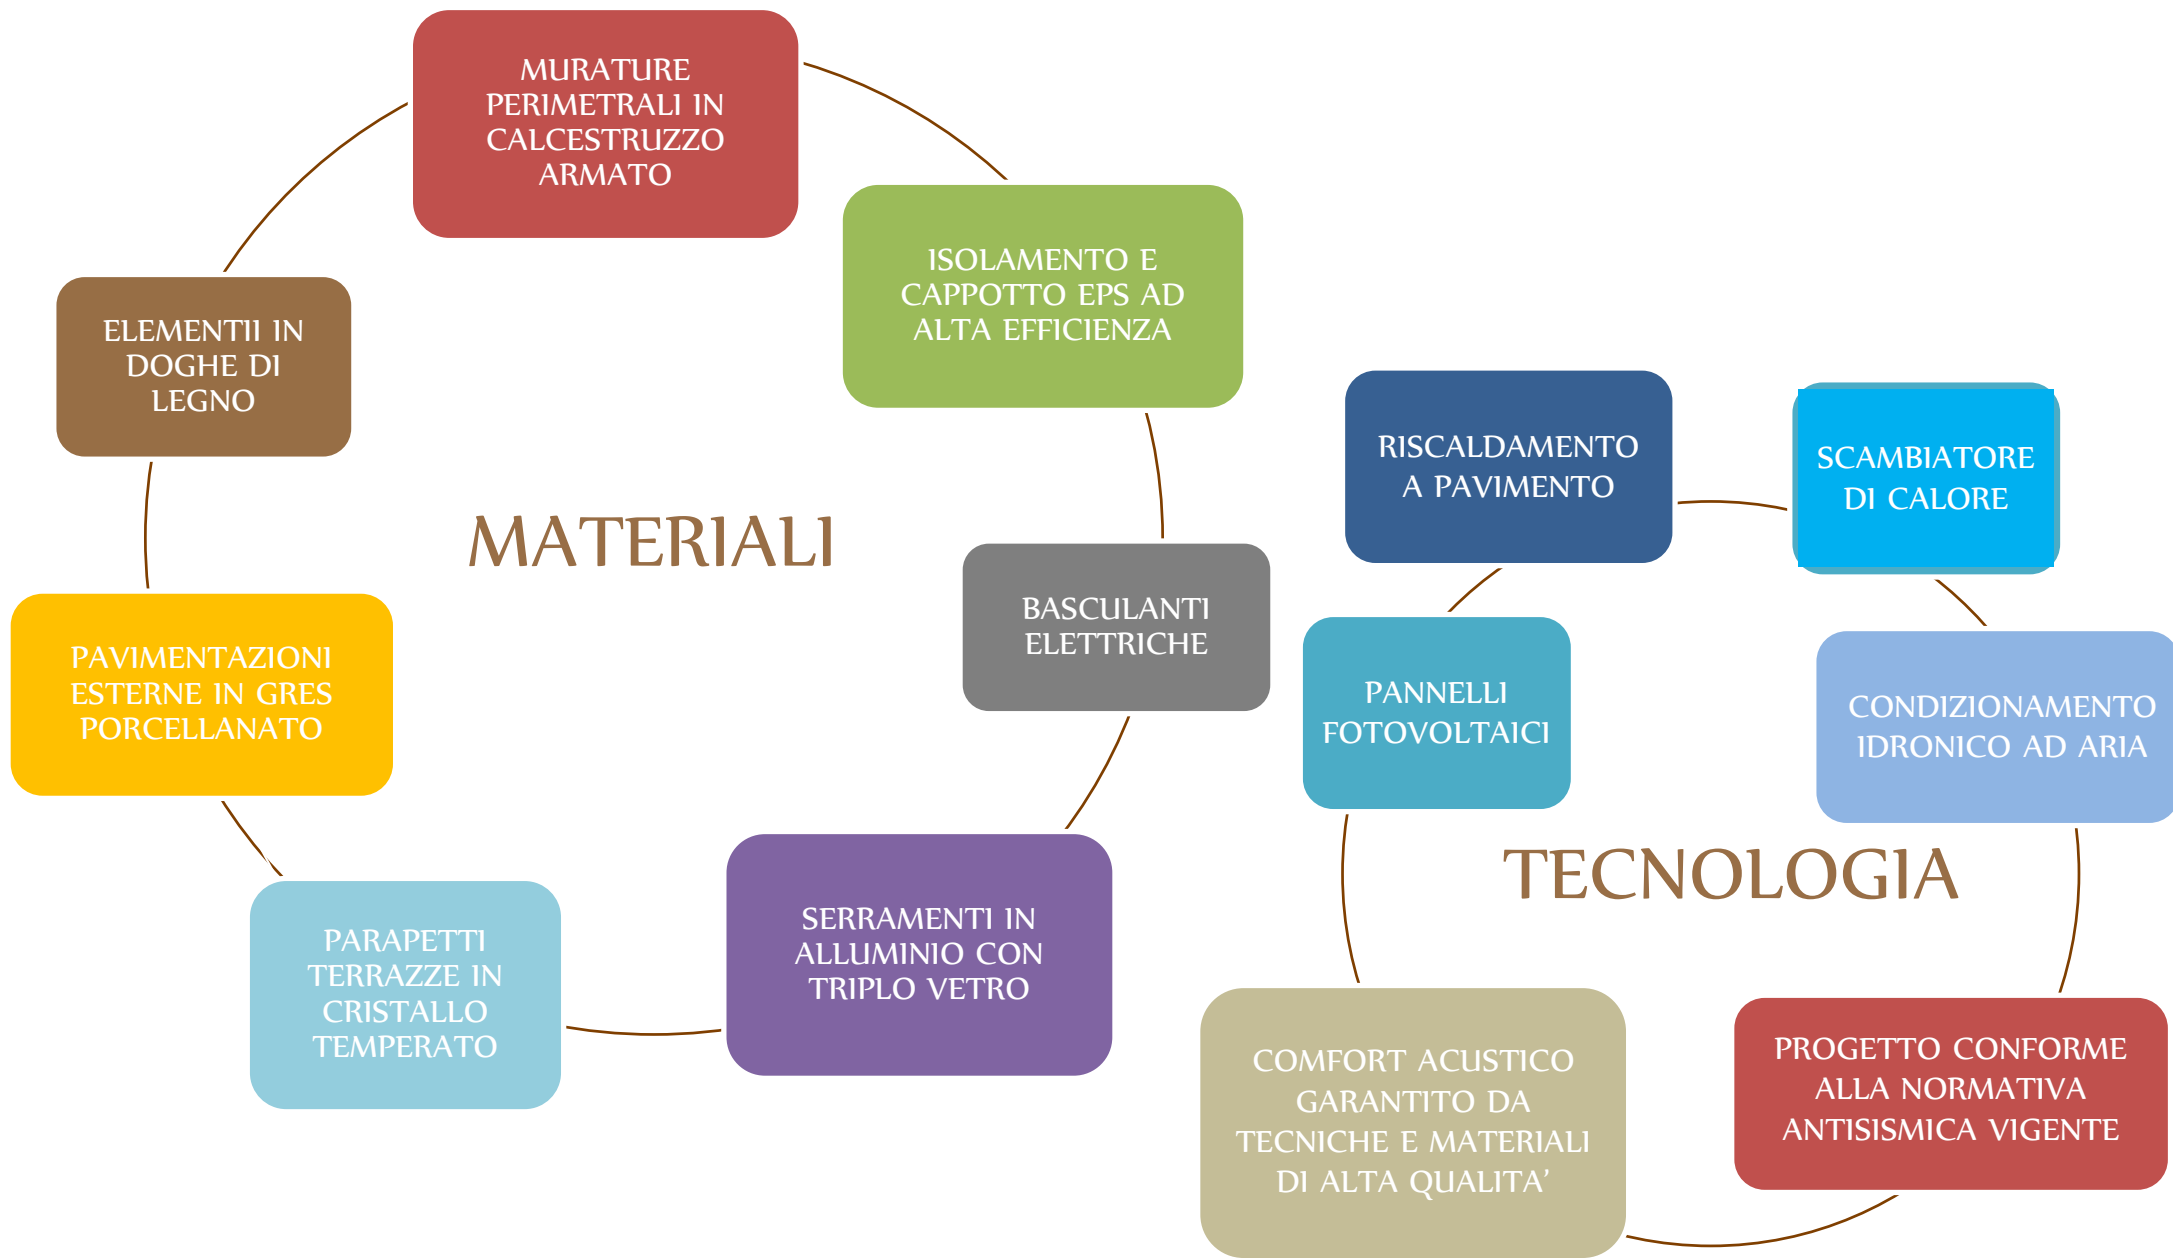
MATERIALI

MURATURE PERIMETRALI IN CALCESTRUZZO ARMATO

ISOLAMENTO E CAPPOTTO EPS AD ALTA EFFICIENZA

BASCULANTI ELETTRICHE

SERRAMENTI IN ALLUMINIO CON TRIPLO VETRO

PARAPETTI TERRAZZE IN CRISTALLO TEMPERATO

PAVIMENTAZIONI ESTERNE IN GRES PORCELLANATO

ELEMENTII IN DOGHE DI LEGNO

TECNOLOGIA

RISCALDAMENTO A PAVIMENTO

SCAMBIATORE DI CALORE

CONDIZIONAMENTO IDRONICO AD ARIA

PROGETTO CONFORME ALLA NORMATIVA ANTISISMICA VIGENTE

COMFORT ACUSTICO GARANTITO DA TECNICHE E MATERIALI DI ALTA QUALITA’

PANNELLI FOTOVOLTAICI